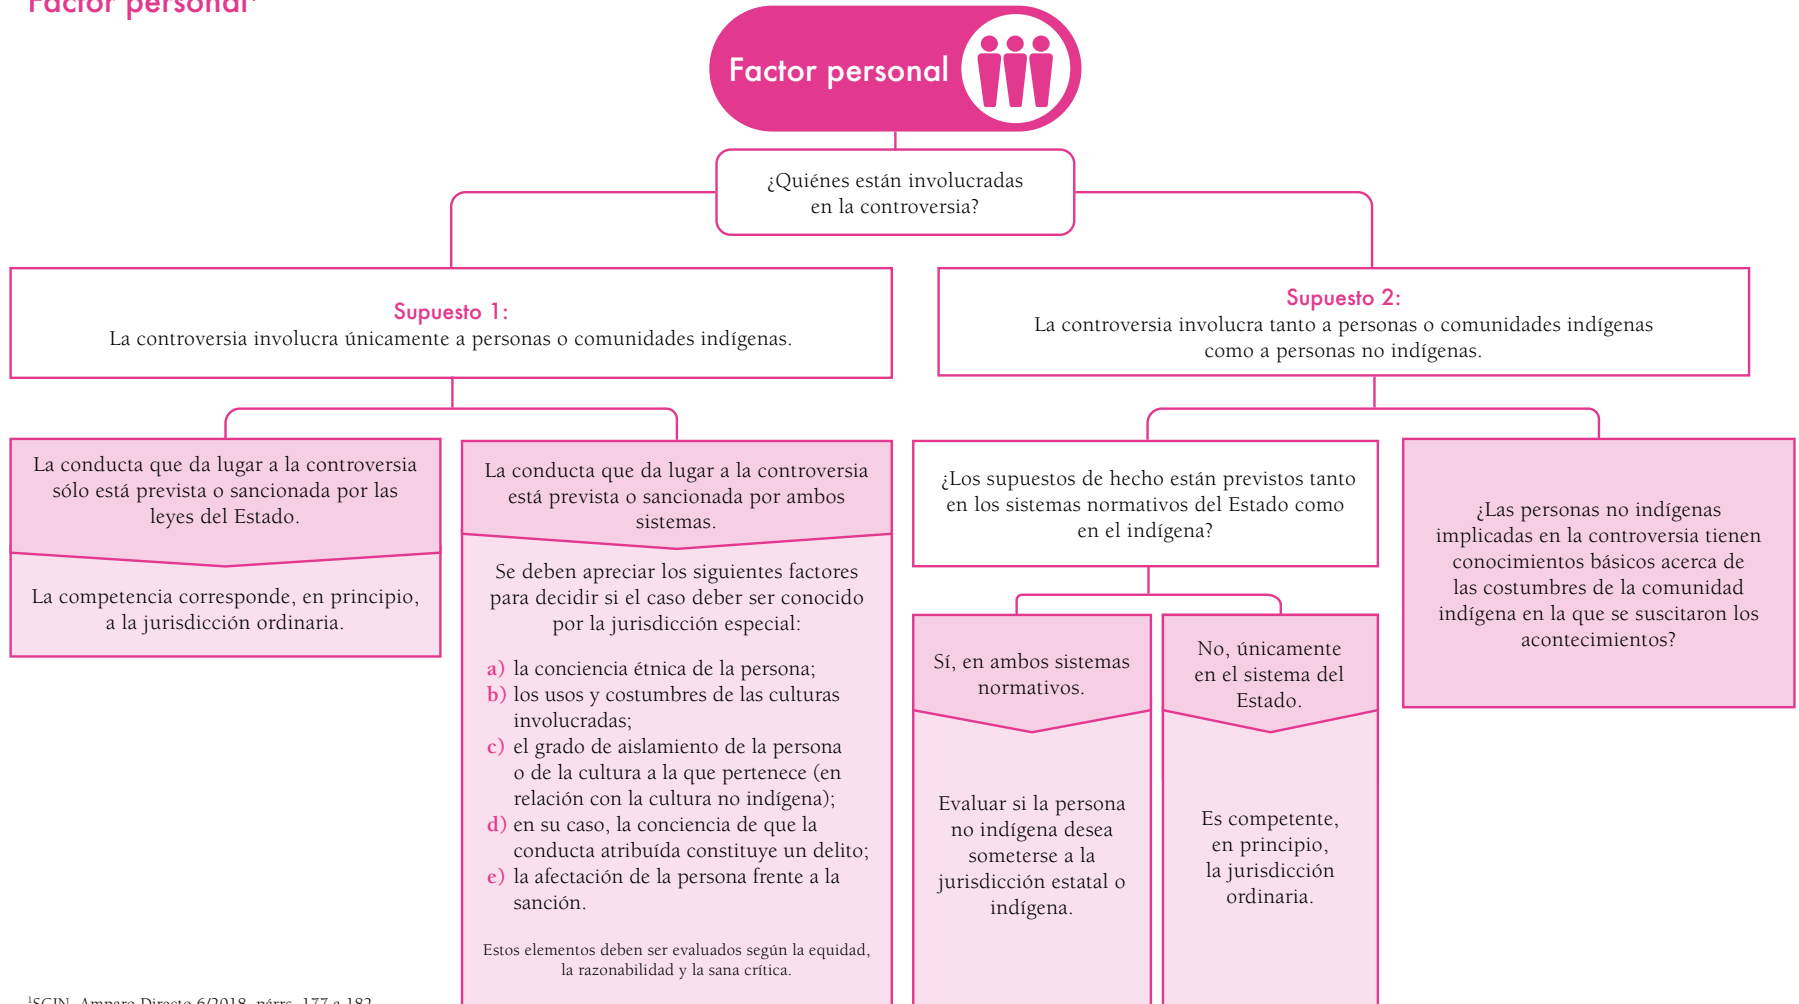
Factor personal¹

Factor personal

¿Quiénes están involucradas en la controversia?

Supuesto 1:
La controversia involucra únicamente a personas o comunidades indígenas.

La conducta que da lugar a la controversia sólo está prevista o sancionada por las leyes del Estado.

La competencia corresponde, en principio, a la jurisdicción ordinaria.

La conducta que da lugar a la controversia está prevista o sancionada por ambos sistemas.

Se deben apreciar los siguientes factores para decidir si el caso deber ser conocido por la jurisdicción especial:

a) la conciencia étnica de la persona;
b) los usos y costumbres de las culturas involucradas;
c) el grado de aislamiento de la persona o de la cultura a la que pertenece (en relación con la cultura no indígena);
d) en su caso, la conciencia de que la conducta atribuída constituye un delito;
e) la afectación de la persona frente a la sanción.

Estos elementos deben ser evaluados según la equidad, la razonabilidad y la sana crítica.

Supuesto 2:
La controversia involucra tanto a personas o comunidades indígenas como a personas no indígenas.

¿Los supuestos de hecho están previstos tanto en los sistemas normativos del Estado como en el indígena?

Sí, en ambos sistemas normativos.

Evaluar si la persona no indígena desea someterse a la jurisdicción estatal o indígena.

No, únicamente en el sistema del Estado.

Es competente, en principio, la jurisdicción ordinaria.

¿Las personas no indígenas implicadas en la controversia tienen conocimientos básicos acerca de las costumbres de la comunidad indígena en la que se suscitaron los acontecimientos?

¹SCJN, Amparo Directo 6/2018, párrs. 177 a 182.